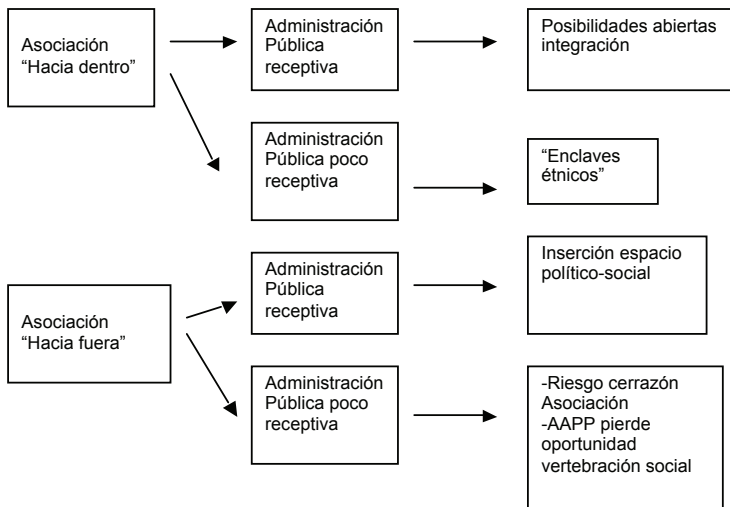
Asociación "Hacia dentro"

Administración Pública receptiva

Posibilidades abiertas integración

Administración Pública poco receptiva

"Enclaves étnicos"

Asociación "Hacia fuera"

Administración Pública receptiva

Inserción espacio político-social

Administración Pública poco receptiva

-Riesgo cerrazón Asociación
-AAPP pierde oportunidad vertebración social